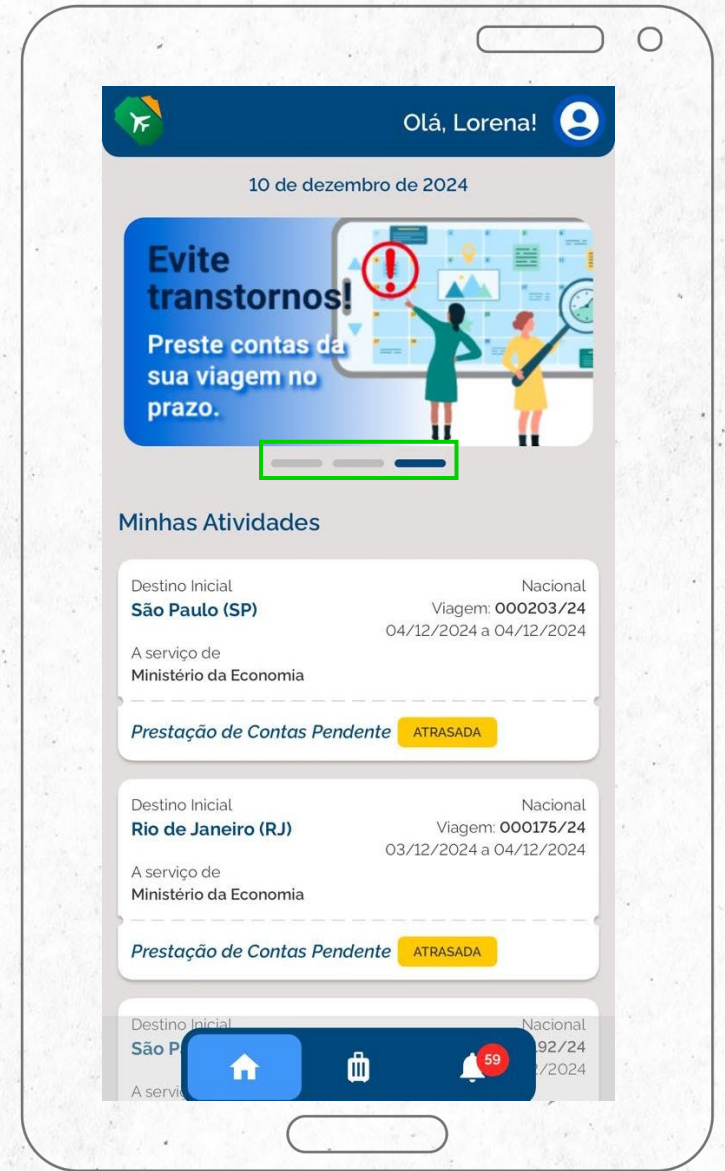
Olá, Lorena!

10 de dezembro de 2024

Evite transtornos!

Preste contas da sua viagem no prazo.

Minhas Atividades

Destino Inicial
São Paulo (SP)
Nacional
Viagem: 000203/24
04/12/2024 a 04/12/2024
A serviço de
Ministério da Economia
Prestação de Contas Pendente ATRASADA

Destino Inicial
Rio de Janeiro (RJ)
Nacional
Viagem: 000175/24
03/12/2024 a 04/12/2024
A serviço de
Ministério da Economia
Prestação de Contas Pendente ATRASADA

Destino Inicial
São P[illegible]
Nacional
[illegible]92/24
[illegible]/2024
A servi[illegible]

59